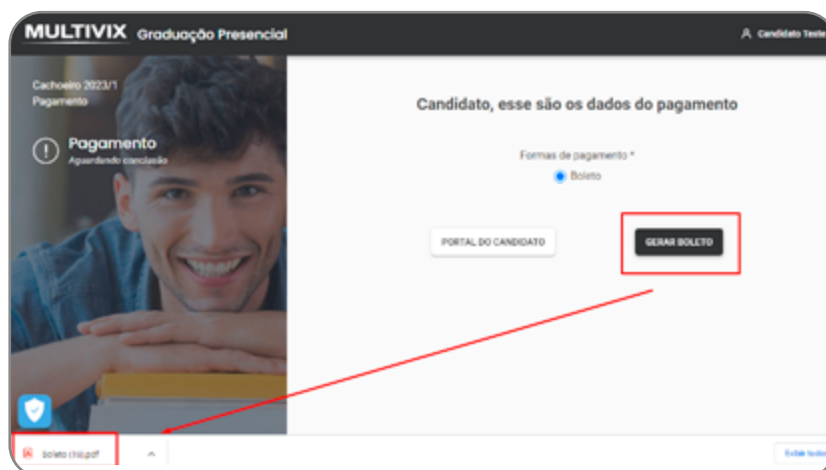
MULTIVIX Graduação Presencial

Candidato Teste

Cachoeiro 2023/1
Pagamento

Pagamento
Aguardando conclusão

Candidato, esse são os dados do pagamento

Formas de pagamento *

Boleto

PORTAL DO CANDIDATO

GERAR BOLETO

boleto (16).pdf

Exibir todos